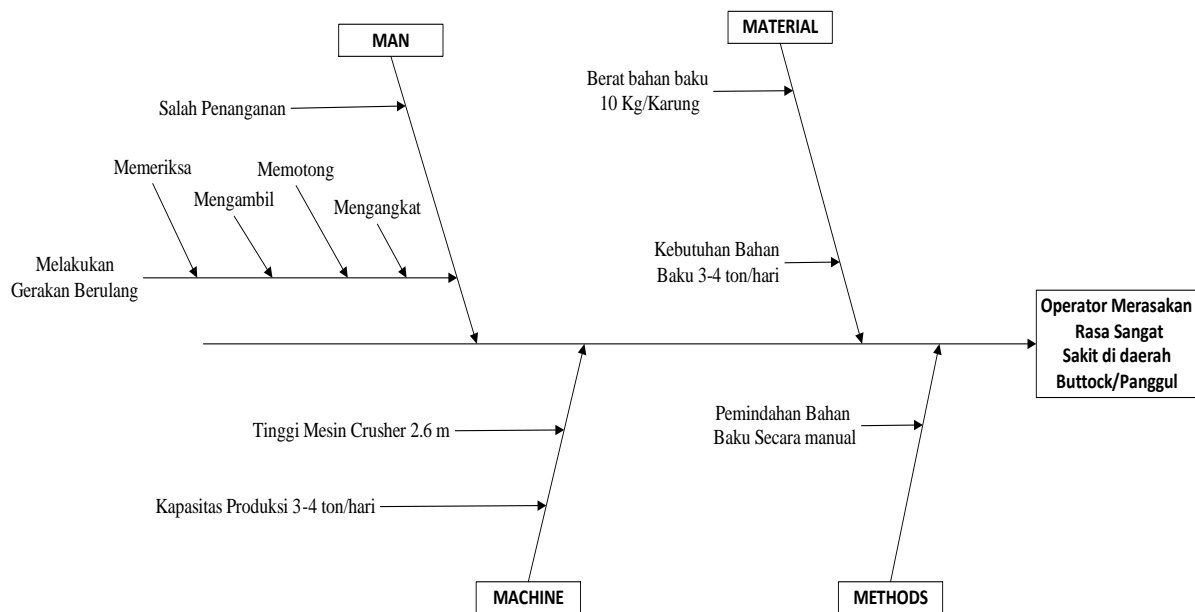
MAN

MATERIAL

Salah Penanganan

Berat bahan baku 10 Kg/Karung

Memeriksa

Mengambil

Memotong

Mengangkat

Melakukan Gerakan Berulang

Kebutuhan Bahan Baku 3-4 ton/hari

Operator Merasakan Rasa Sangat Sakit di daerah Buttock/Panggul

Tinggi Mesin Crusher 2.6 m

Kapasitas Produksi 3-4 ton/hari

Pemindahan Bahan Baku Secara manual

MACHINE

METHODS